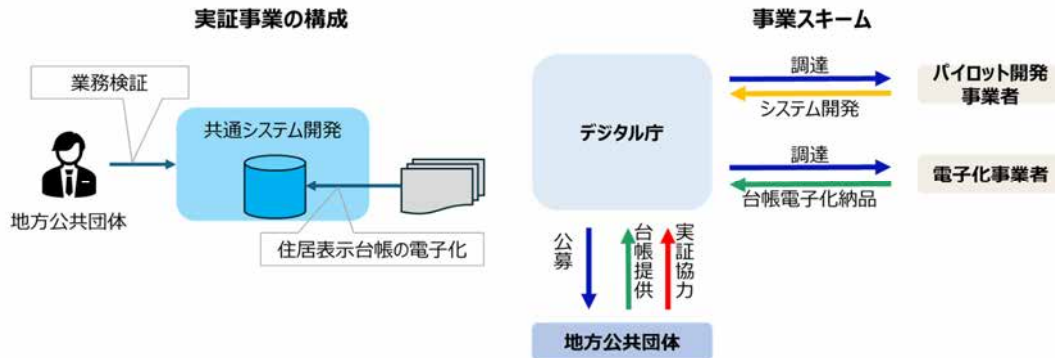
実証事業の構成

業務検証

共通システム開発

地方公共団体

住居表示台帳の電子化

事業スキーム

デジタル庁

調達

システム開発

パイロット開発事業者

調達

台帳電子化納品

電子化事業者

公募

台帳提供

実証協力

地方公共団体